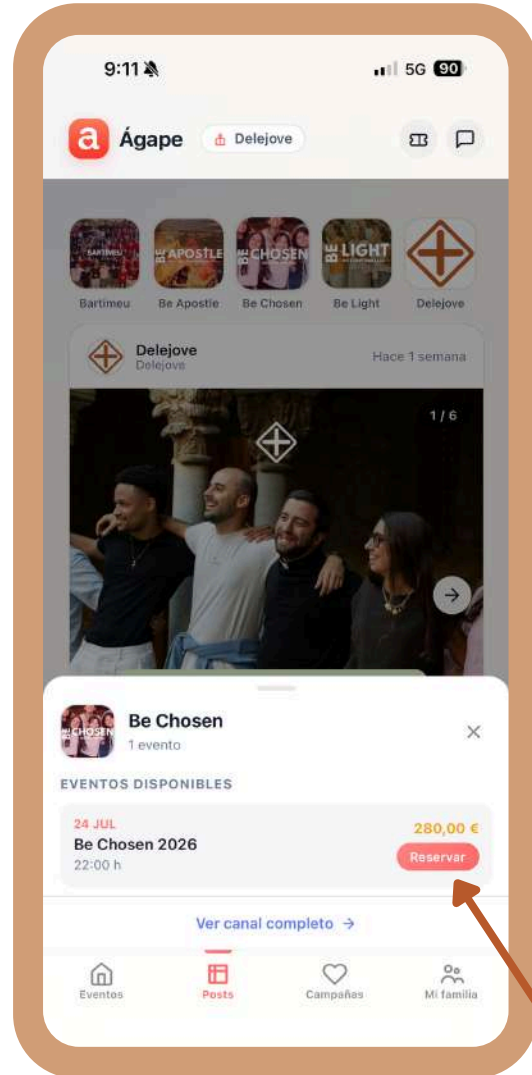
9:11

5G 90

a Ágape Delejove

BARTIMEU Bartimeu

BE APOSTLE Be Apostle

BE CHOSEN Be Chosen

BE LIGHT Be Light

Delejove

Delejove
Delejove

Hace 1 semana

1 / 6

BE CHOSEN

Be Chosen
1 evento

EVENTOS DISPONIBLES

24 JUL
Be Chosen 2026
22:00 h

280,00 €
Reservar

Ver canal completo →

Eventos
Posts
Campañas
Mi familia